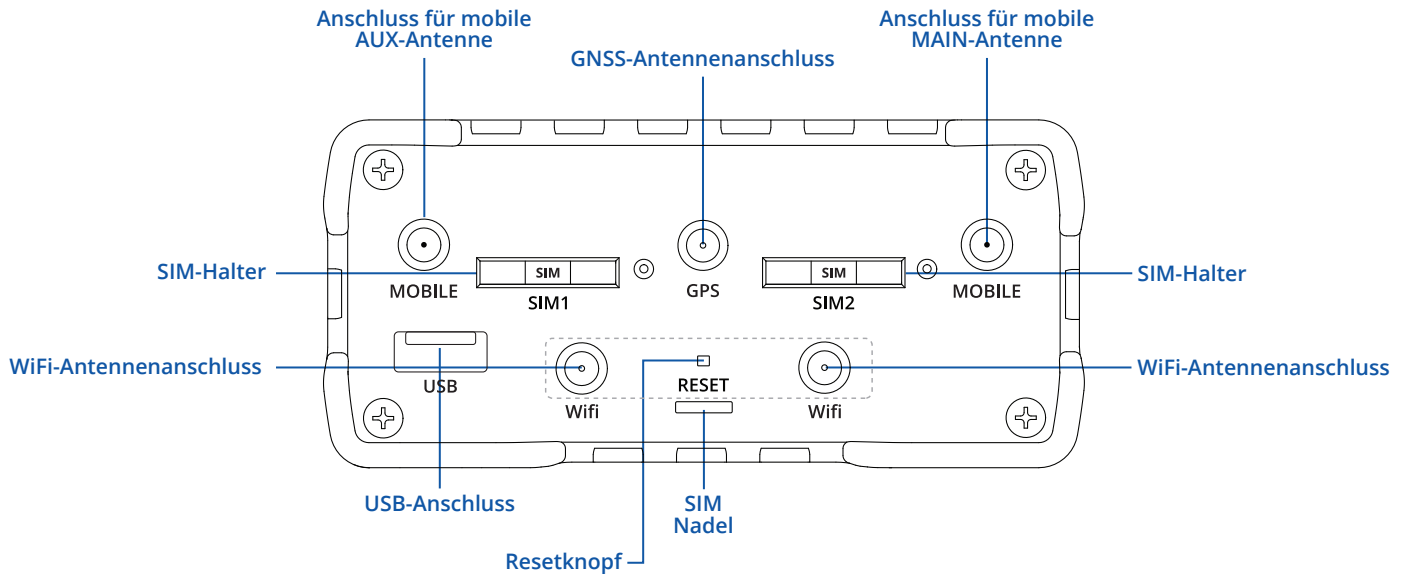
Anschluss für mobile AUX-Antenne

GNSS-Antennenanschluss

Anschluss für mobile MAIN-Antenne

SIM-Halter

SIM

MOBILE

SIM1

GPS

SIM

SIM2

MOBILE

SIM-Halter

WiFi-Antennenanschluss

USB

RESET

Wifi

Wifi

WiFi-Antennenanschluss

USB-Anschluss

SIM Nadel

Resetknopf